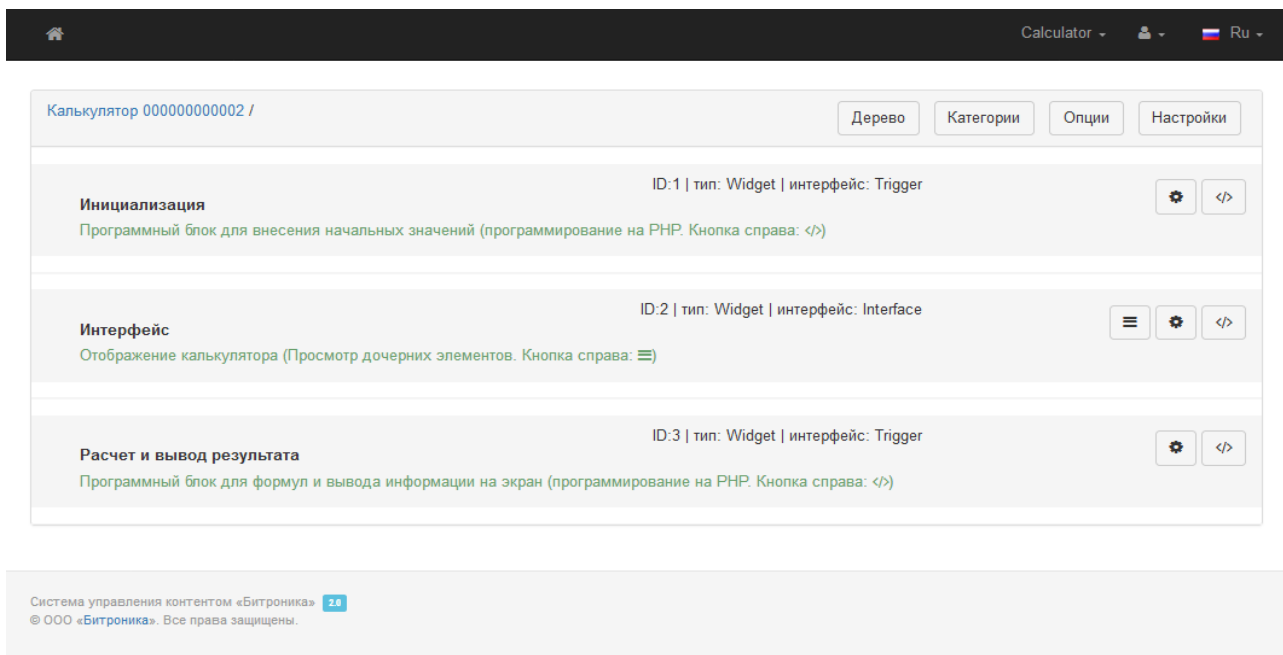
Calculator Ru

Калькулятор 000000000002 /

Дерево Категории Опции Настройки

ID:1 | тип: Widget | интерфейс: Trigger

Инициализация

Программный блок для внесения начальных значений (программирование на PHP. Кнопка справа: </>)

</>

ID:2 | тип: Widget | интерфейс: Interface

Интерфейс

Отображение калькулятора (Просмотр дочерних элементов. Кнопка справа: ≡)

</>

ID:3 | тип: Widget | интерфейс: Trigger

Расчет и вывод результата

Программный блок для формул и вывода информации на экран (программирование на PHP. Кнопка справа: </>)

</>

Система управления контентом «Битроника» 2.0
© ООО «Битроника». Все права защищены.